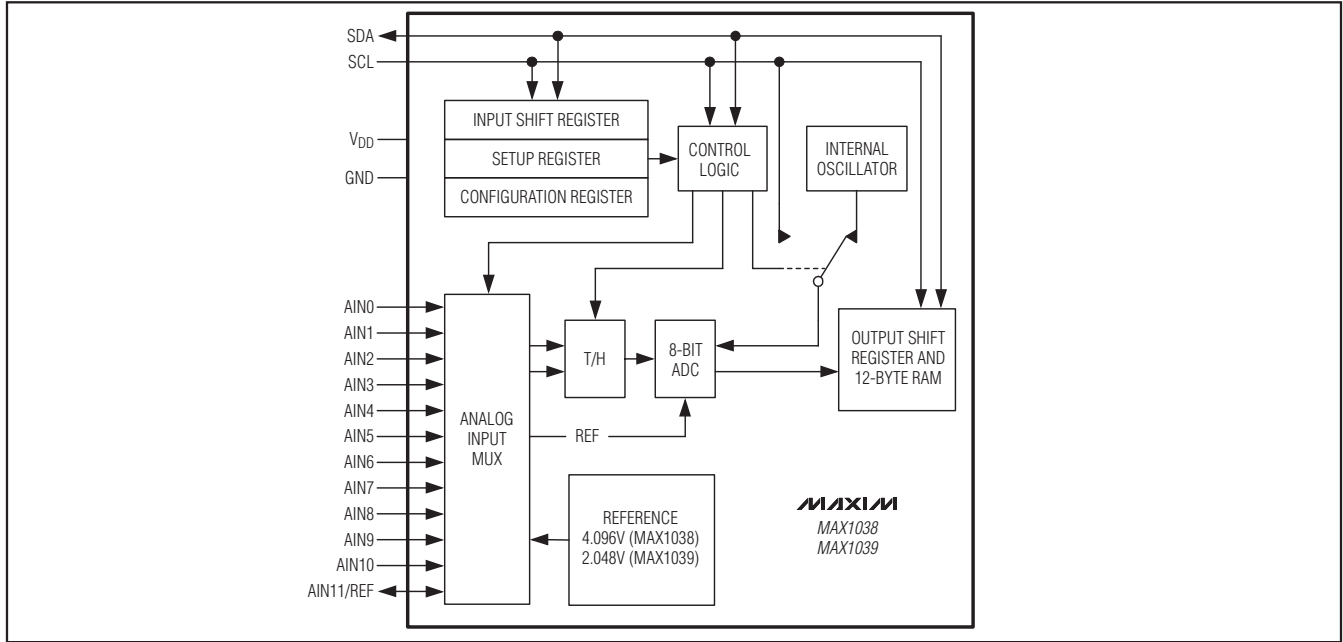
SDA
SCL
$V_{DD}$
GND

INPUT SHIFT REGISTER
SETUP REGISTER
CONFIGURATION REGISTER

CONTROL LOGIC

INTERNAL OSCILLATOR

AIN0
AIN1
AIN2
AIN3
AIN4
AIN5
AIN6
AIN7
AIN8
AIN9
AIN10
AIN11/REF

ANALOG INPUT MUX

T/H

8-BIT ADC

OUTPUT SHIFT REGISTER AND 12-BYTE RAM

REF

REFERENCE
4.096V (MAX1038)
2.048V (MAX1039)

MAXIM
MAX1038
MAX1039